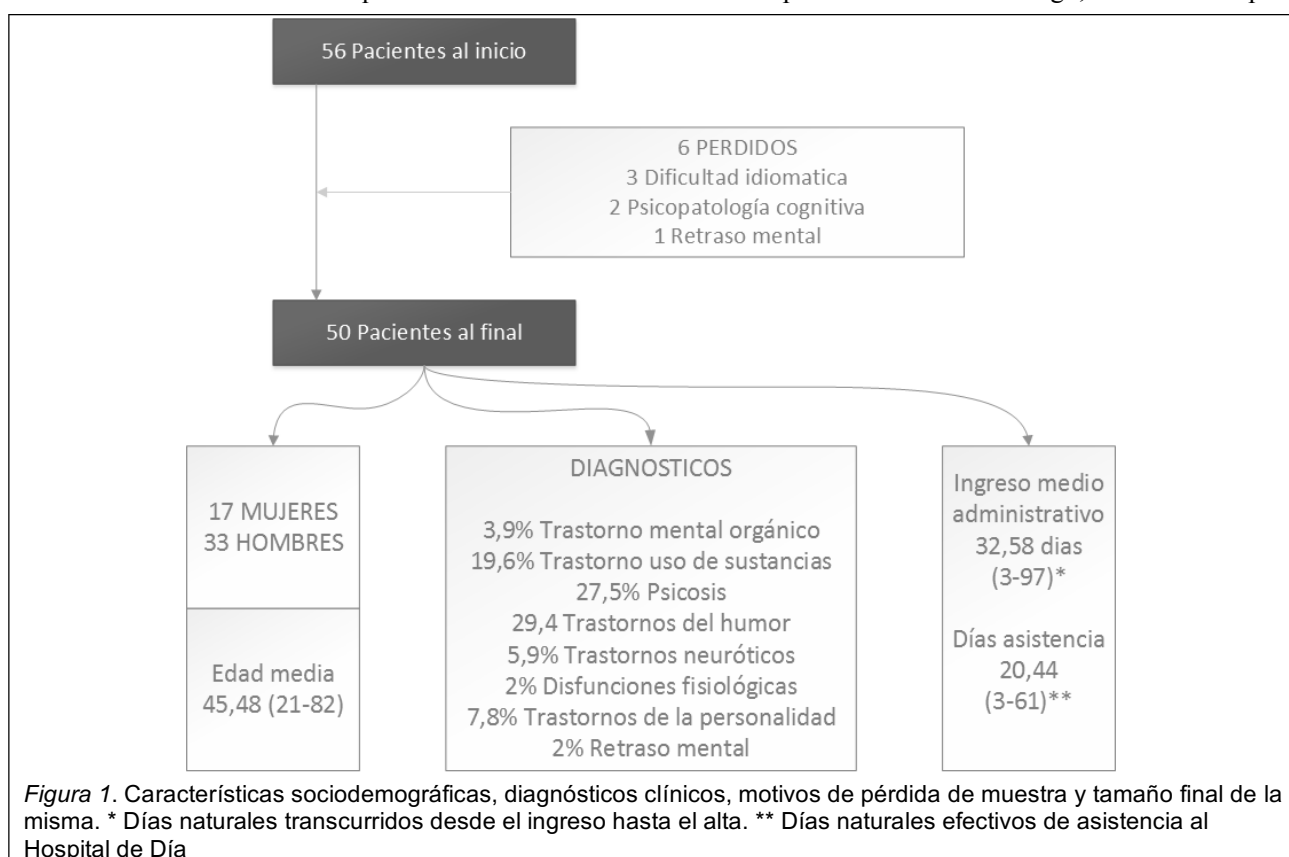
56 Pacientes al inicio

6 PERDIDOS
3 Dificultad idiomatica
2 Psicopatología cognitiva
1 Retraso mental

50 Pacientes al final

17 MUJERES
33 HOMBRES

Edad media
45,48 (21-82)

DIAGNOSTICOS

3,9% Trastorno mental orgánico
19,6% Trastorno uso de sustancias
27,5% Psicosis
29,4 Trastornos del humor
5,9% Trastornos neuróticos
2% Disfunciones fisiológicas
7,8% Trastornos de la personalidad
2% Retraso mental

Ingreso medio administrativo
32,58 dias
(3-97)*

Días asistencia
20,44
(3-61)**

*Figura 1*. Características sociodemográficas, diagnósticos clínicos, motivos de pérdida de muestra y tamaño final de la misma. * Días naturales transcurridos desde el ingreso hasta el alta. ** Días naturales efectivos de asistencia al Hospital de Día